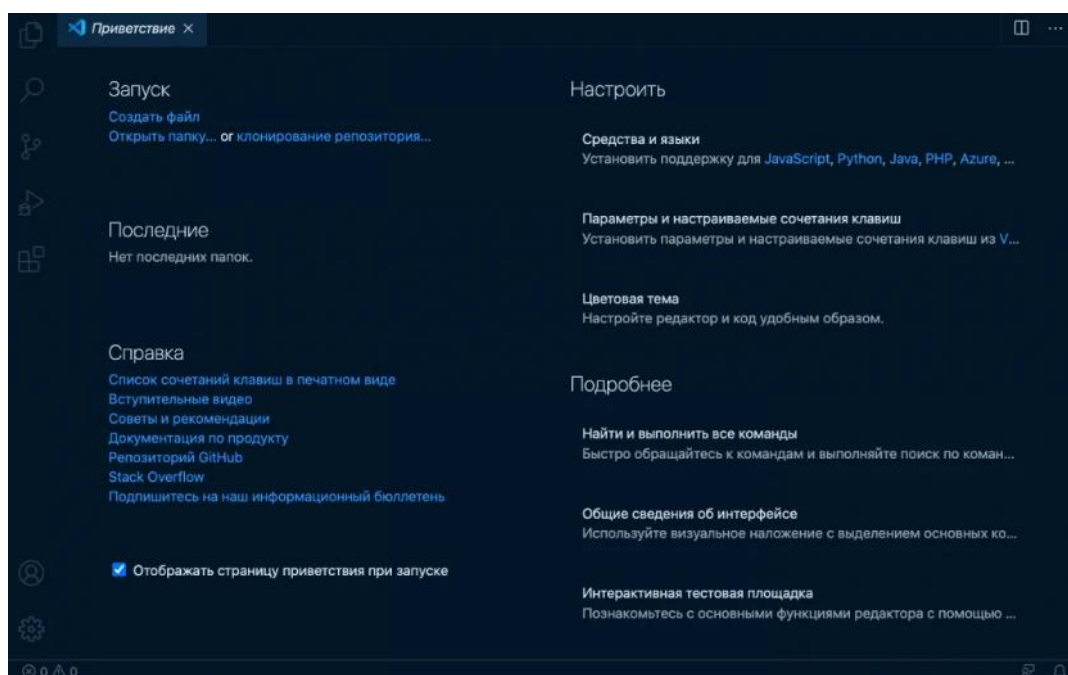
Приветствие ×

Запуск
Создать файл
Открыть папку... or клонирование репозитория...

Последние
Нет последних папок.

Справка
Список сочетаний клавиш в печатном виде
Вступительные видео
Советы и рекомендации
Документация по продукту
Репозиторий GitHub
Stack Overflow
Подпишитесь на наш информационный бюллетень

Отображать страницу приветствия при запуске

Настроить

Средства и языки
Установить поддержку для JavaScript, Python, Java, PHP, Azure, ...

Параметры и настраиваемые сочетания клавиш
Установить параметры и настраиваемые сочетания клавиш из V...

Цветовая тема
Настройте редактор и код удобным образом.

Подробнее

Найти и выполнить все команды
Быстро обращайтесь к командам и выполняйте поиск по коман...

Общие сведения об интерфейсе
Используйте визуальное наложение с выделением основных ко...

Интерактивная тестовая площадка
Познакомьтесь с основными функциями редактора с помощью ...

⊗ 0 ⚠ 0